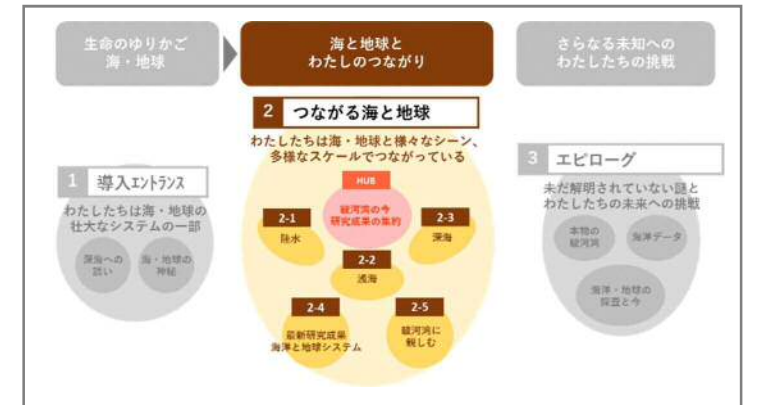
生命のゆりかご
海・地球

海と地球と
わたしのつながり

さらなる未知への
わたしたちの挑戦

1 導入エントランス

わたしたちは海・地球の
壮大なシステムの一部

深海への
誘い

海・地球の
神秘

2 つながる海と地球

わたしたちは海・地球と様々なシーン、
多様なスケールでつながっている

HUB

駿河湾の今
研究成果の集約

2-1
陸水

2-3
深海

2-2
浅海

2-4
最新研究成果
海洋と地球システム

2-5
駿河湾に
親しむ

3 エピローグ

未だ解明されていない謎と
わたしたちの未来への挑戦

本物の
駿河湾

海洋データ

海洋・地球の
探査と今